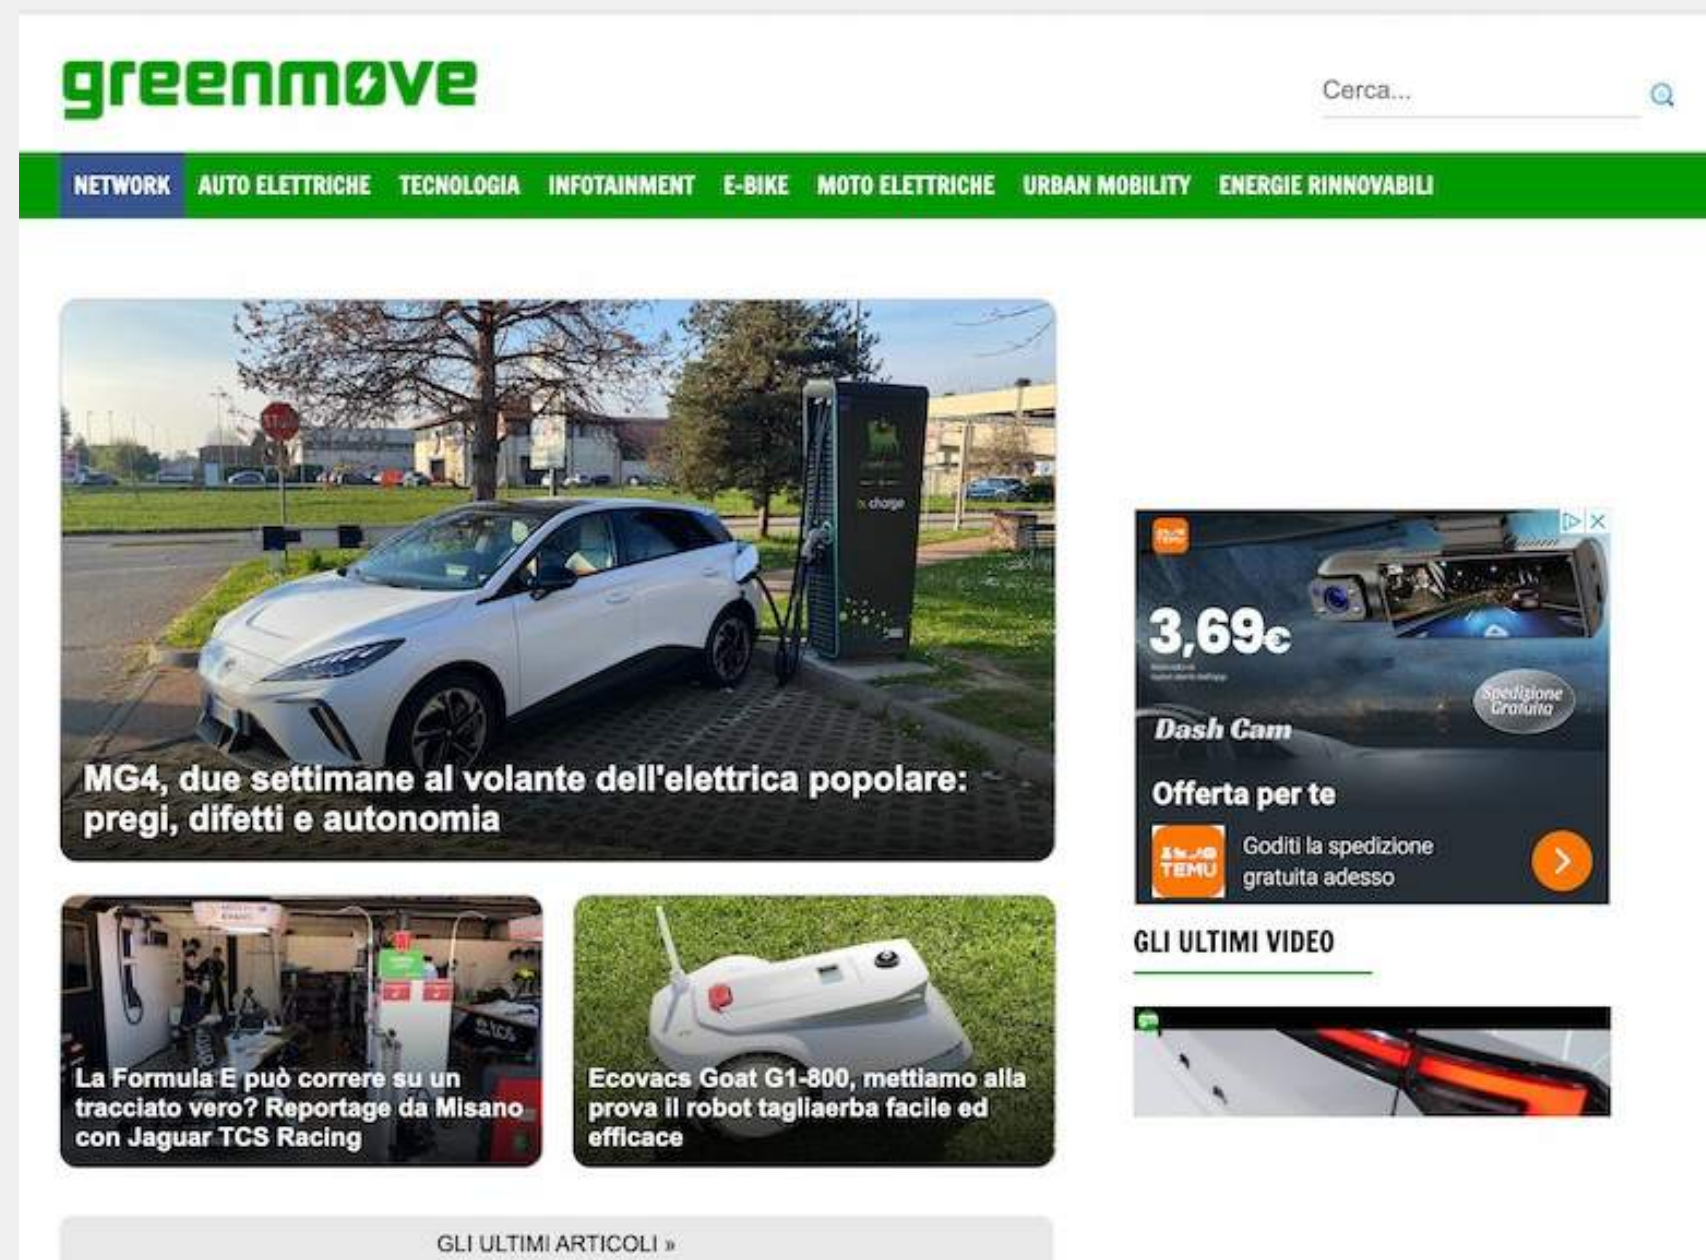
greenmove

Cerca...

NETWORK AUTO ELETTRICHE TECNOLOGIA INFOTAINMENT E-BIKE MOTO ELETTRICHE URBAN MOBILITY ENERGIE RINNOVABILI

MG4, due settimane al volante dell'elettrica popolare: pregi, difetti e autonomia

La Formula E può correre su un tracciato vero? Reportage da Misano con Jaguar TCS Racing

Ecovacs Goat G1-800, mettiamo alla prova il robot tagliaerba facile ed efficace

3,69€

Spedizione Gratuita

Dash Cam

Offerta per te

TEMU

Goditi la spedizione gratuita adesso

GLI ULTIMI VIDEO

GLI ULTIMI ARTICOLI »